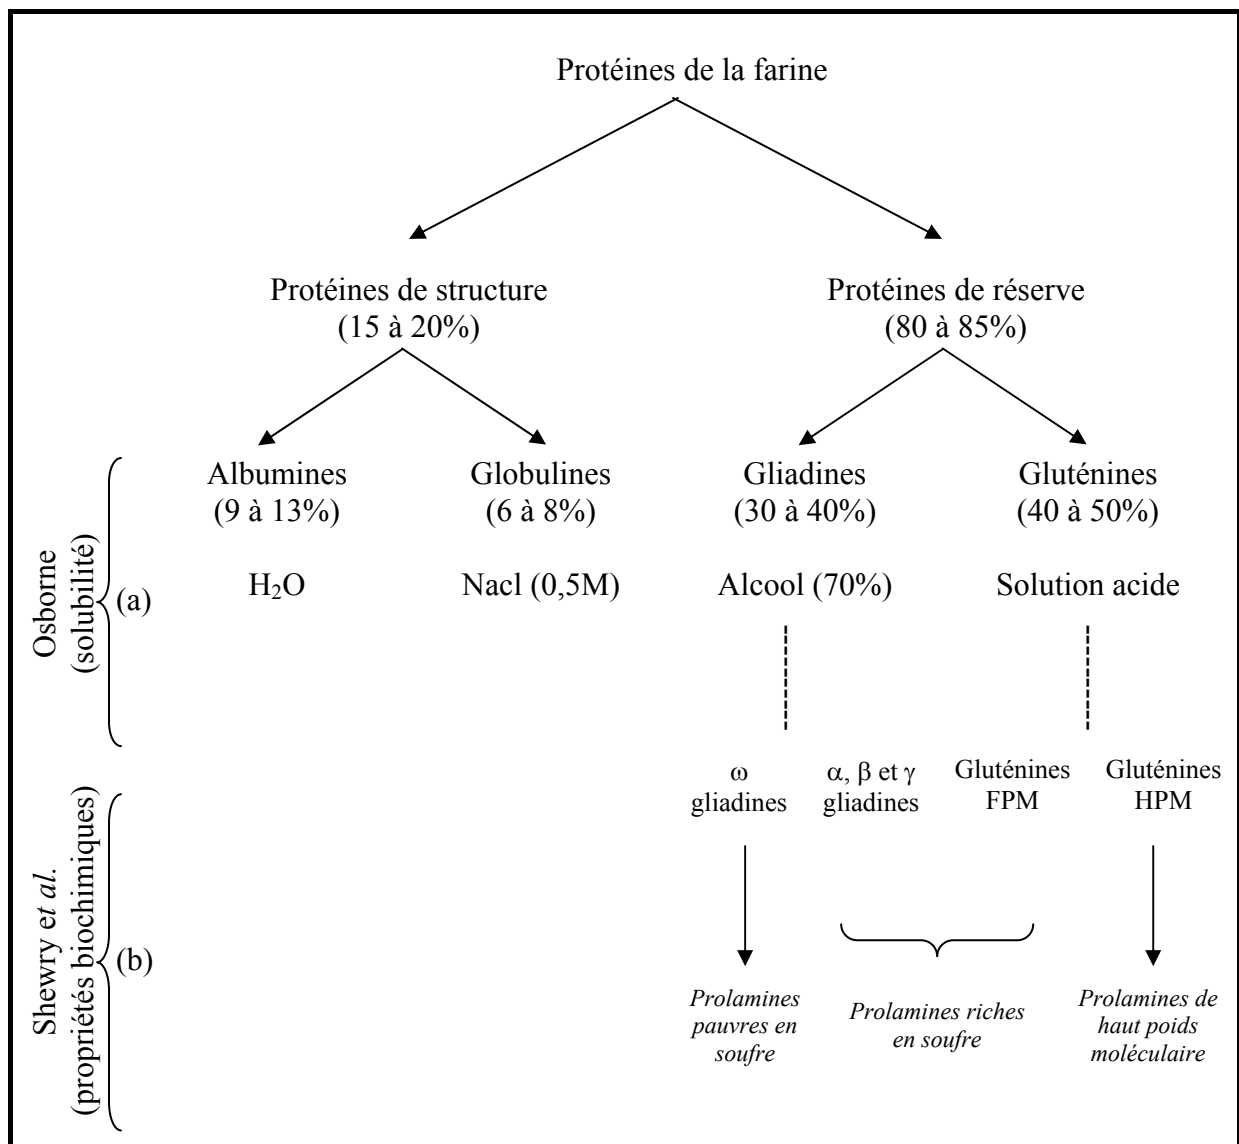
Protéines de la farine

Protéines de structure
(15 à 20%)

Protéines de réserve
(80 à 85%)

Osborne
(solubilité)

(a)

Albumines
(9 à 13%)

$H_2O$

Globulines
(6 à 8%)

Nacl (0,5M)

Gliadines
(30 à 40%)

Alcool (70%)

Gluténines
(40 à 50%)

Solution acide

Shewry et al.
(propriétés biochimiques)

(b)

ω
gliadines

α, β et γ
gliadines

Gluténines
FPM

Gluténines
HPM

Prolamines pauvres en soufre

Prolamines riches en soufre

Prolamines de haut poids moléculaire